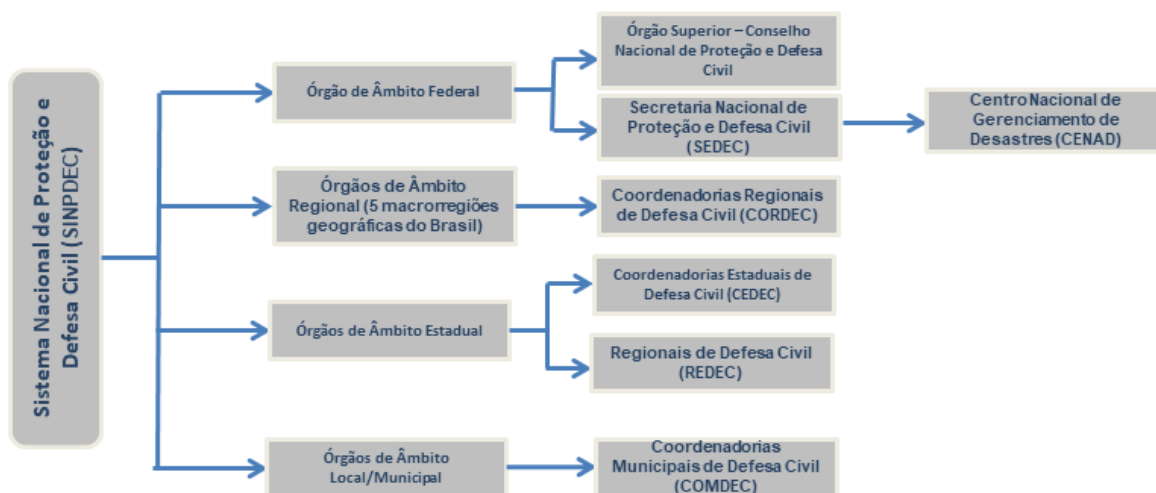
Sistema Nacional de Proteção e Defesa Civil (SINPDEC)

Órgão de Âmbito Federal

Órgão Superior – Conselho Nacional de Proteção e Defesa Civil

Secretaria Nacional de Proteção e Defesa Civil (SEDEC)

Centro Nacional de Gerenciamento de Desastres (CENAD)

Órgãos de Âmbito Regional (5 macrorregiões geográficas do Brasil)

Coordenadorias Regionais de Defesa Civil (CORDEC)

Órgãos de Âmbito Estadual

Coordenadorias Estaduais de Defesa Civil (CEDEC)

Regionais de Defesa Civil (REDEC)

Órgãos de Âmbito Local/Municipal

Coordenadorias Municipais de Defesa Civil (COMDEC)